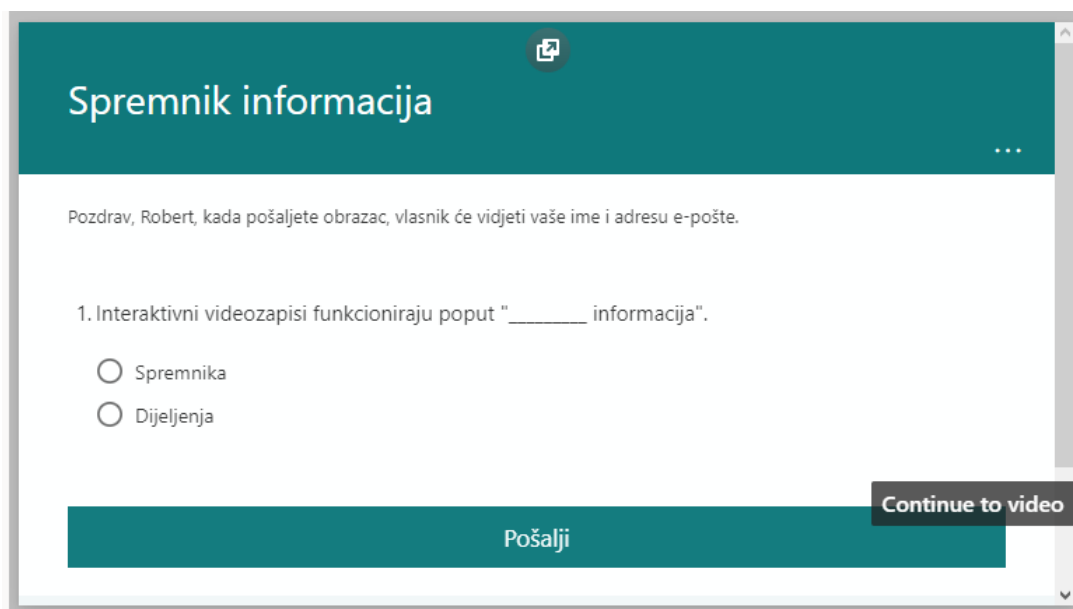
Spremnik informacija

...

Pozdrav, Robert, kada pošaljete obrazac, vlasnik će vidjeti vaše ime i adresu e-pošte.

1. Interaktivni videozapisi funkcioniraju poput "________ informacija".

Spremnika

Dijeljenja

Continue to video

Pošalji